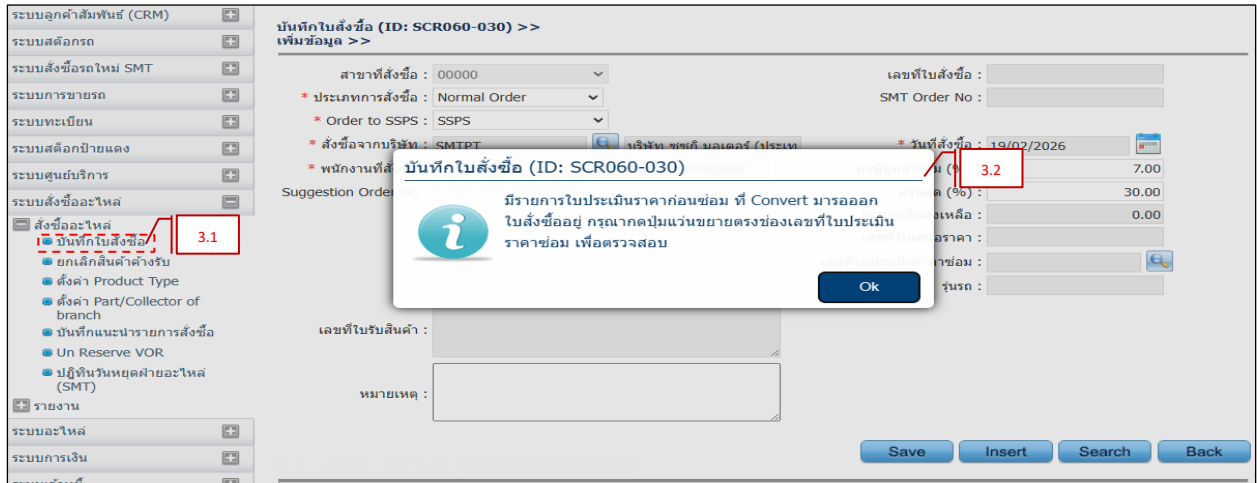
ระบบลูกค้าสัมพันธ์ (CRM)
ระบบสต๊อกรถ
ระบบสั่งซื้อรถใหม่ SMT
ระบบการขายรถ
ระบบทะเบียน
ระบบสต็อกป้ายแดง
ระบบศูนย์บริการ
ระบบสั่งซื้ออะไหล่
สั่งซื้ออะไหล่
บันทึกใบสั่งซื้อ
ยกเลิกสินค้าค้างรับ
ตั้งค่า Product Type
ตั้งค่า Part/Collector of branch
บันทึกแนะนำรายการสั่งซื้อ
Un Reserve VOR
ปฏิทินวันหยุดฝ่ายอะไหล่ (SMT)
รายงาน
ระบบอะไหล่
ระบบการเงิน

3.1

บันทึกใบสั่งซื้อ (ID: SCR060-030) >>
เพิ่มข้อมูล >>

สาขาที่สั่งซื้อ : 00000
* ประเภทการสั่งซื้อ : Normal Order
* Order to SSPS : SSPS
* สั่งซื้อจากบริษัท : SMTPT บริษัท ซซกิ มอเตอร์ (ประเท
* พนักงานที่สั่ง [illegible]
Suggestion Order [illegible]
เลขที่ใบรับสินค้า :
หมายเหตุ :

เลขที่ใบสั่งซื้อ :
SMT Order No :
* วันที่สั่งซื้อ : 19/02/2026
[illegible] (%) 7.00
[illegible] (%) : 30.00
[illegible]เหลือ : 0.00
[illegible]ราคา :
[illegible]ราคาซ่อม :
รุ่นรถ :

3.2

บันทึกใบสั่งซื้อ (ID: SCR060-030)
มีรายการใบประเมินราคาก่อนซ่อม ที่ Convert มารอออกใบสั่งซื้ออยู่ กรุณากดปุ่มแว่นขยายตรงช่องเลขที่ใบประเมินราคาซ่อม เพื่อตรวจสอบ
Ok

Save Insert Search Back